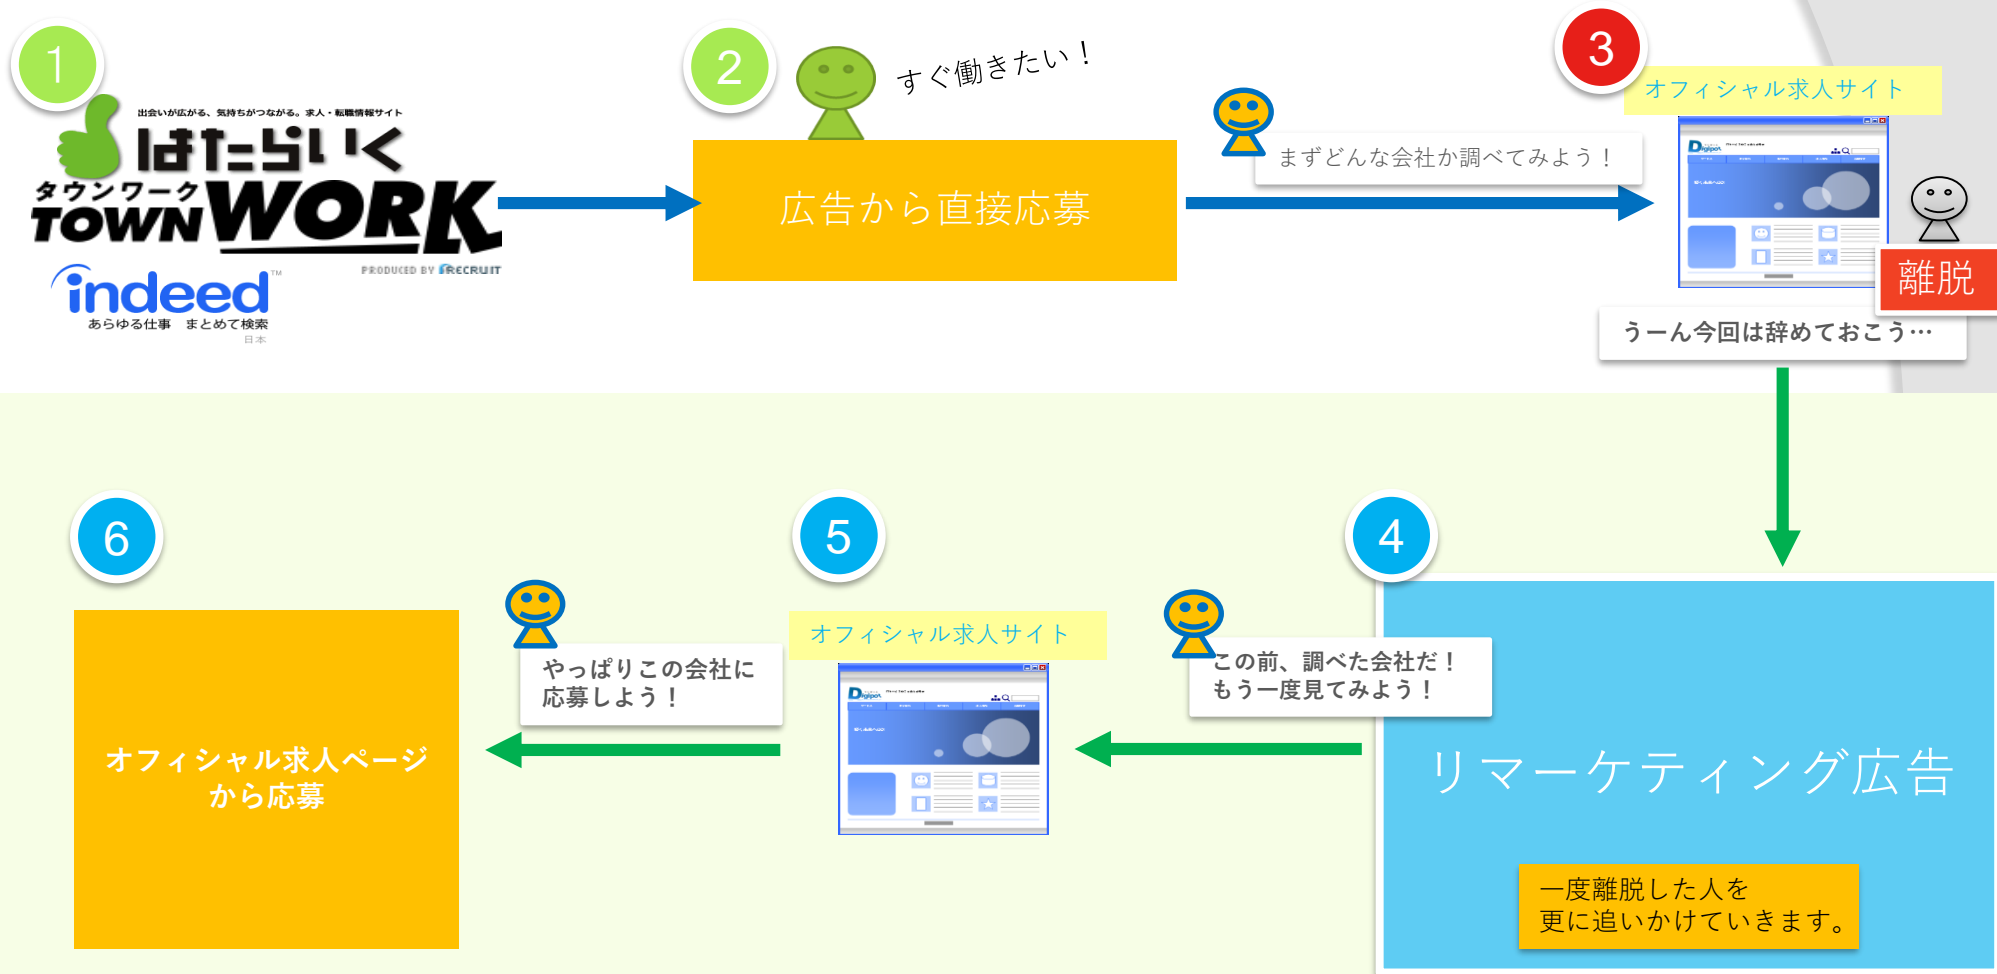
1

出会いが広がる、気持ちがつながる。求人・転職情報サイト
はたらいく

タウンワーク
TOWNWORK
PRODUCED BY RECRUIT

indeed
あらゆる仕事 まとめて検索
日本

2

すぐ働きたい！

広告から直接応募

まずどんな会社か調べてみよう！

3

オフィシャル求人サイト

離脱

うーん今回は辞めておこう…

6

オフィシャル求人ページから応募

やっぱりこの会社に応募しよう！

5

オフィシャル求人サイト

4

この前、調べた会社だ！
もう一度見てみよう！

リマーケティング広告

一度離脱した人を
更に追いかけていきます。